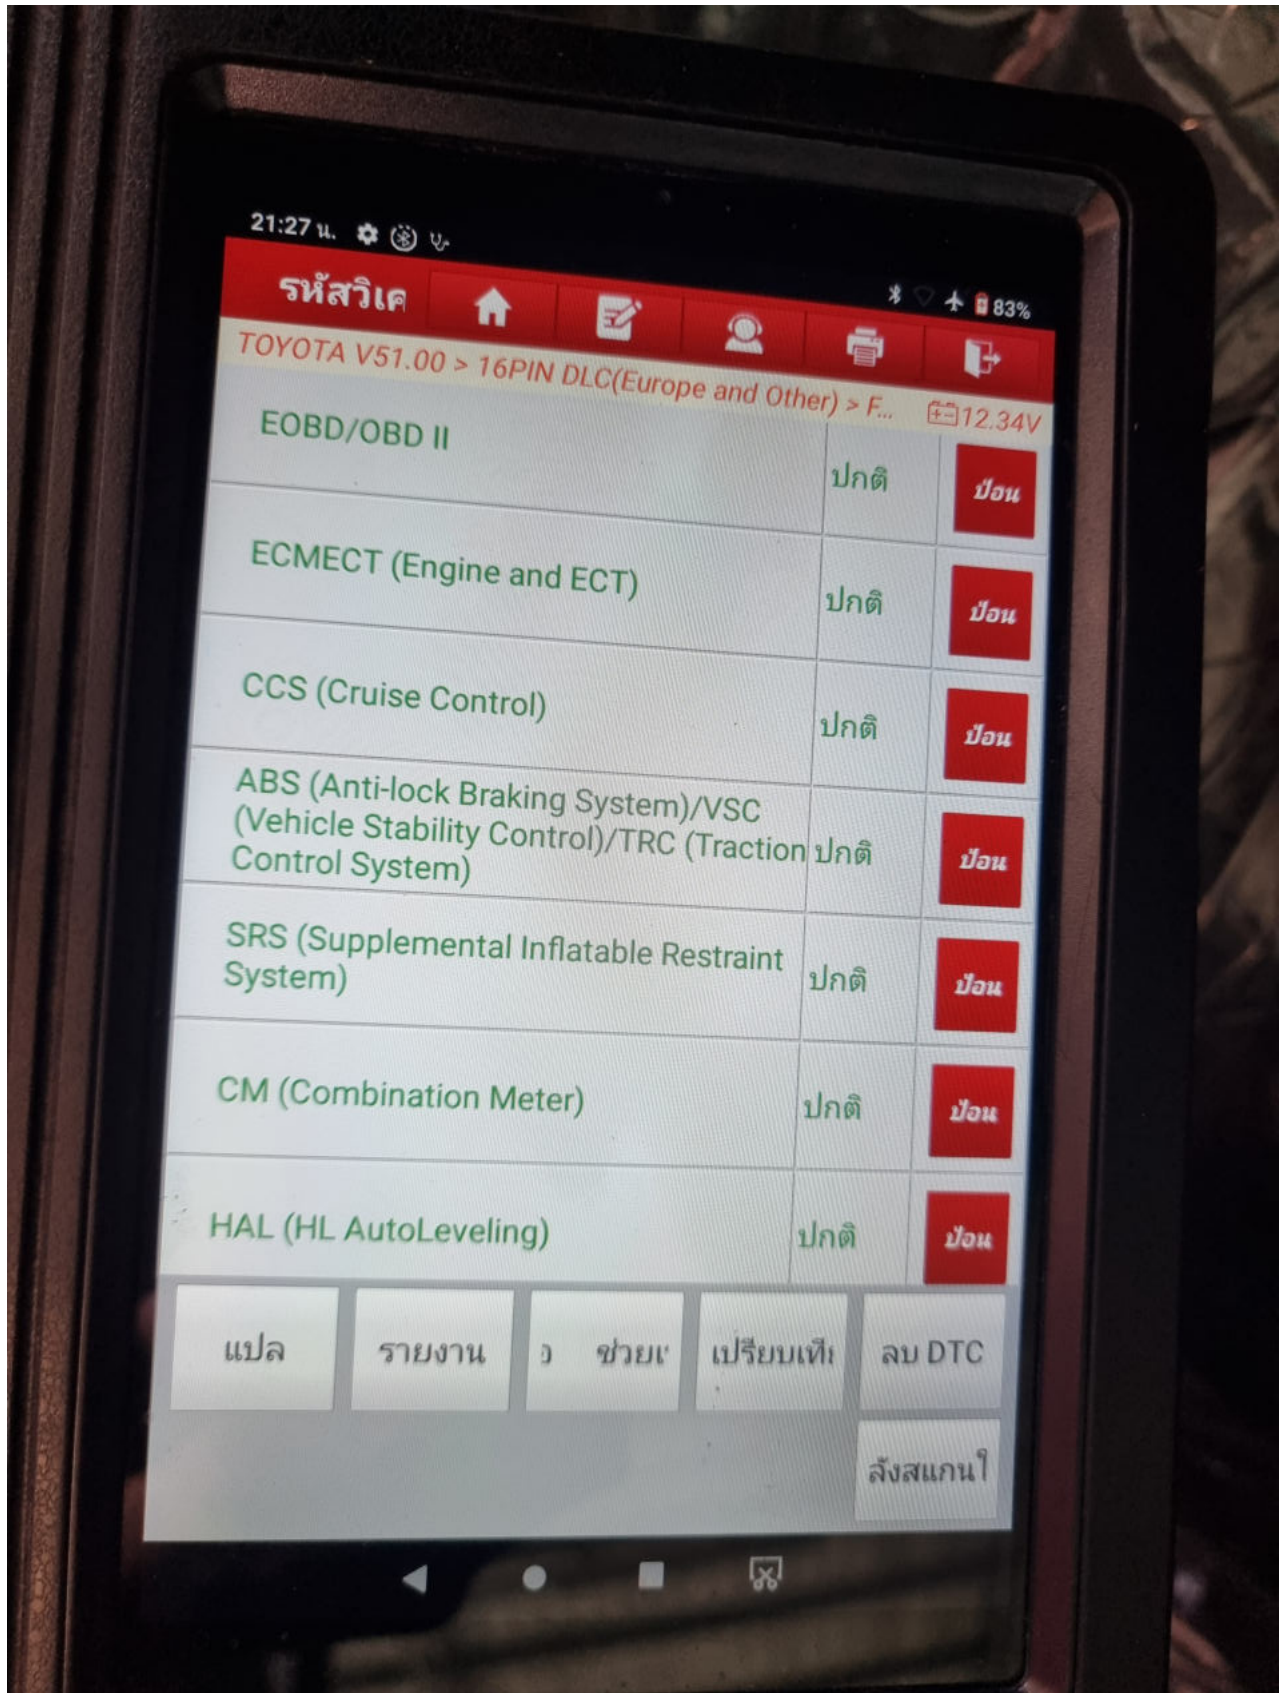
21:27 น.

83%

รหัสวิเค

TOYOTA V51.00 > 16PIN DLC(Europe and Other) > F...

12.34V

| | | |
|---|---|---|
| EOBD/OBD II | ปกติ | ป้อน |
| ECMECT (Engine and ECT) | ปกติ | ป้อน |
| CCS (Cruise Control) | ปกติ | ป้อน |
| ABS (Anti-lock Braking System)/VSC (Vehicle Stability Control)/TRC (Traction Control System) | ปกติ | ป้อน |
| SRS (Supplemental Inflatable Restraint System) | ปกติ | ป้อน |
| CM (Combination Meter) | ปกติ | ป้อน |
| HAL (HL AutoLeveling) | ปกติ | ป้อน |

แปล

รายงาน

ว ช่วยเ

เปรียบเทีย

ลบ DTC

สั่งสแกนใ